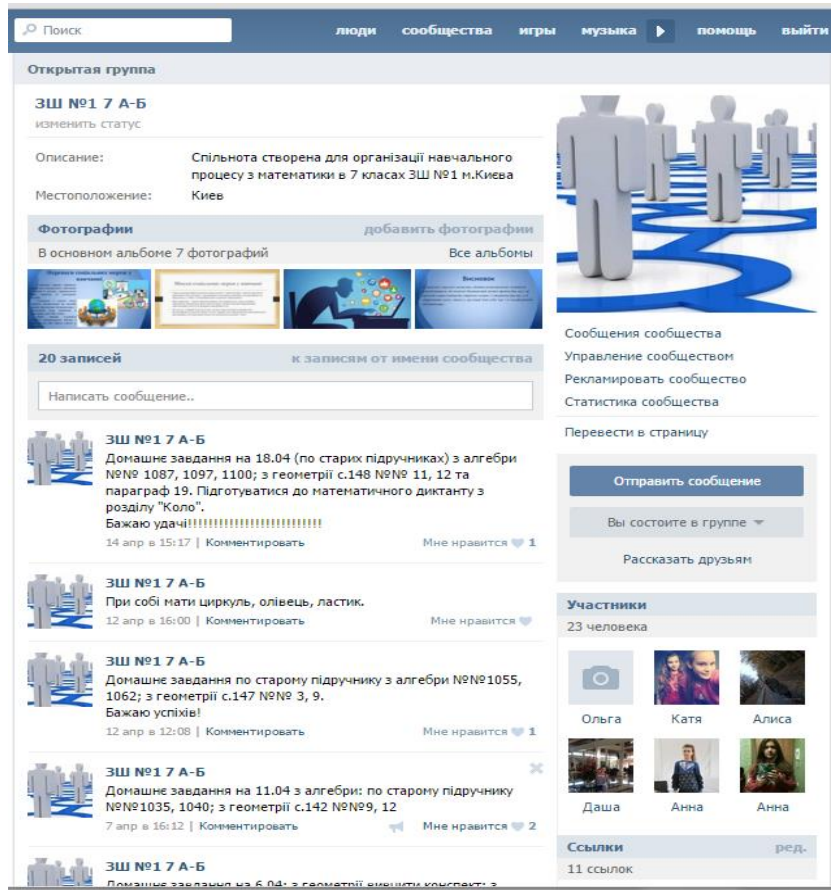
Поиск

люди сообщества игры музыка помощь выйти

Открытая группа

ЗШ №1 7 А-Б
изменить статус

Описание: Спільнота створена для організації навчального процесу з математики в 7 класах ЗШ №1 м.Киева
Местоположение: Киев

Фотографии добавить фотографии
В основном альбоме 7 фотографий Все альбомы

20 записей к записям от имени сообщества

Написать сообщение..

ЗШ №1 7 А-Б
Домашнє завдання на 18.04 (по старих підручниках) з алгебри №№ 1087, 1097, 1100; з геометрії с.148 №№ 11, 12 та параграф 19. Підготуватися до математичного диктанту з розділу "Коло".
Бажаю удачі!!!!!!!!!!!!!!!!!!!!!!!!!
14 апр в 15:17 | Комментировать Мне нравится 1

ЗШ №1 7 А-Б
При собі мати циркуль, олівець, ластик.
12 апр в 16:00 | Комментировать Мне нравится

ЗШ №1 7 А-Б
Домашнє заведння по старому підручнику з алгебри №№1055, 1062; з геометрії с.147 №№ 3, 9.
Бажаю успіхів!
12 апр в 12:08 | Комментировать Мне нравится 1

ЗШ №1 7 А-Б
Домашнє завдання на 11.04 з алгебри: по старому підручнику №№1035, 1040; з геометрії с.142 №№9, 12
7 апр в 16:12 | Комментировать Мне нравится 2

ЗШ №1 7 А-Б
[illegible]

Сообщения сообщества
Управление сообществом
Рекламировать сообщество
Статистика сообщества
Перевести в страницу

Отправить сообщение
Вы состоите в группе
Рассказать друзьям

Участники
23 человека
Ольга Катя Алиса
Даша Анна Анна

Ссылки ред.
11 ссылок